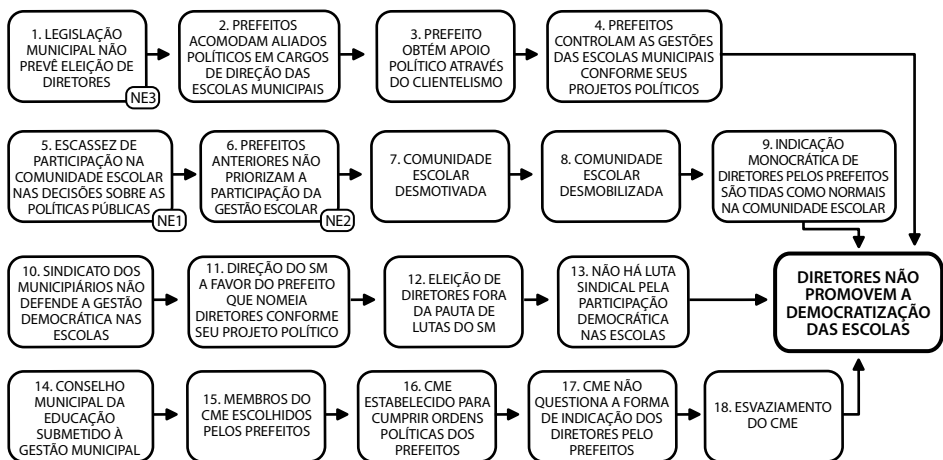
1. LEGISLAÇÃO MUNICIPAL NÃO PREVÊ ELEIÇÃO DE DIRETORES

NE3

2. PREFEITOS ACOMODAM ALIADOS POLÍTICOS EM CARGOS DE DIREÇÃO DAS ESCOLAS MUNICIPAIS

3. PREFEITO OBTÉM APOIO POLÍTICO ATRAVÉS DO CLIENTELISMO

4. PREFEITOS CONTROLAM AS GESTÕES DAS ESCOLAS MUNICIPAIS CONFORME SEUS PROJETOS POLÍTICOS

5. ESCASSEZ DE PARTICIPAÇÃO NA COMUNIDADE ESCOLAR NAS DECISÕES SOBRE AS POLÍTICAS PÚBLICAS

NE1

6. PREFEITOS ANTERIORES NÃO PRIORIZAM A PARTICIPAÇÃO DA GESTÃO ESCOLAR

NE2

7. COMUNIDADE ESCOLAR DESMOTIVADA

8. COMUNIDADE ESCOLAR DESMOBILIZADA

9. INDICAÇÃO MONOCRÁTICA DE DIRETORES PELOS PREFEITOS SÃO TIDAS COMO NORMAIS NA COMUNIDADE ESCOLAR

10. SINDICATO DOS MUNICIPIÁRIOS NÃO DEFENDE A GESTÃO DEMOCRÁTICA NAS ESCOLAS

11. DIREÇÃO DO SM A FAVOR DO PREFEITO QUE NOMEIA DIRETORES CONFORME SEU PROJETO POLÍTICO

12. ELEIÇÃO DE DIRETORES FORA DA PAUTA DE LUTAS DO SM

13. NÃO HÁ LUTA SINDICAL PELA PARTICIPAÇÃO DEMOCRÁTICA NAS ESCOLAS

DIRETORES NÃO PROMOVEM A DEMOCRATIZAÇÃO DAS ESCOLAS

14. CONSELHO MUNICIPAL DA EDUCAÇÃO SUBMETIDO À GESTÃO MUNICIPAL

15. MEMBROS DO CME ESCOLHIDOS PELOS PREFEITOS

16. CME ESTABELECIDO PARA CUMPRIR ORDENS POLÍTICAS DOS PREFEITOS

17. CME NÃO QUESTIONA A FORMA DE INDICAÇÃO DOS DIRETORES PELO PREFEITOS

18. ESVAZIAMENTO DO CME